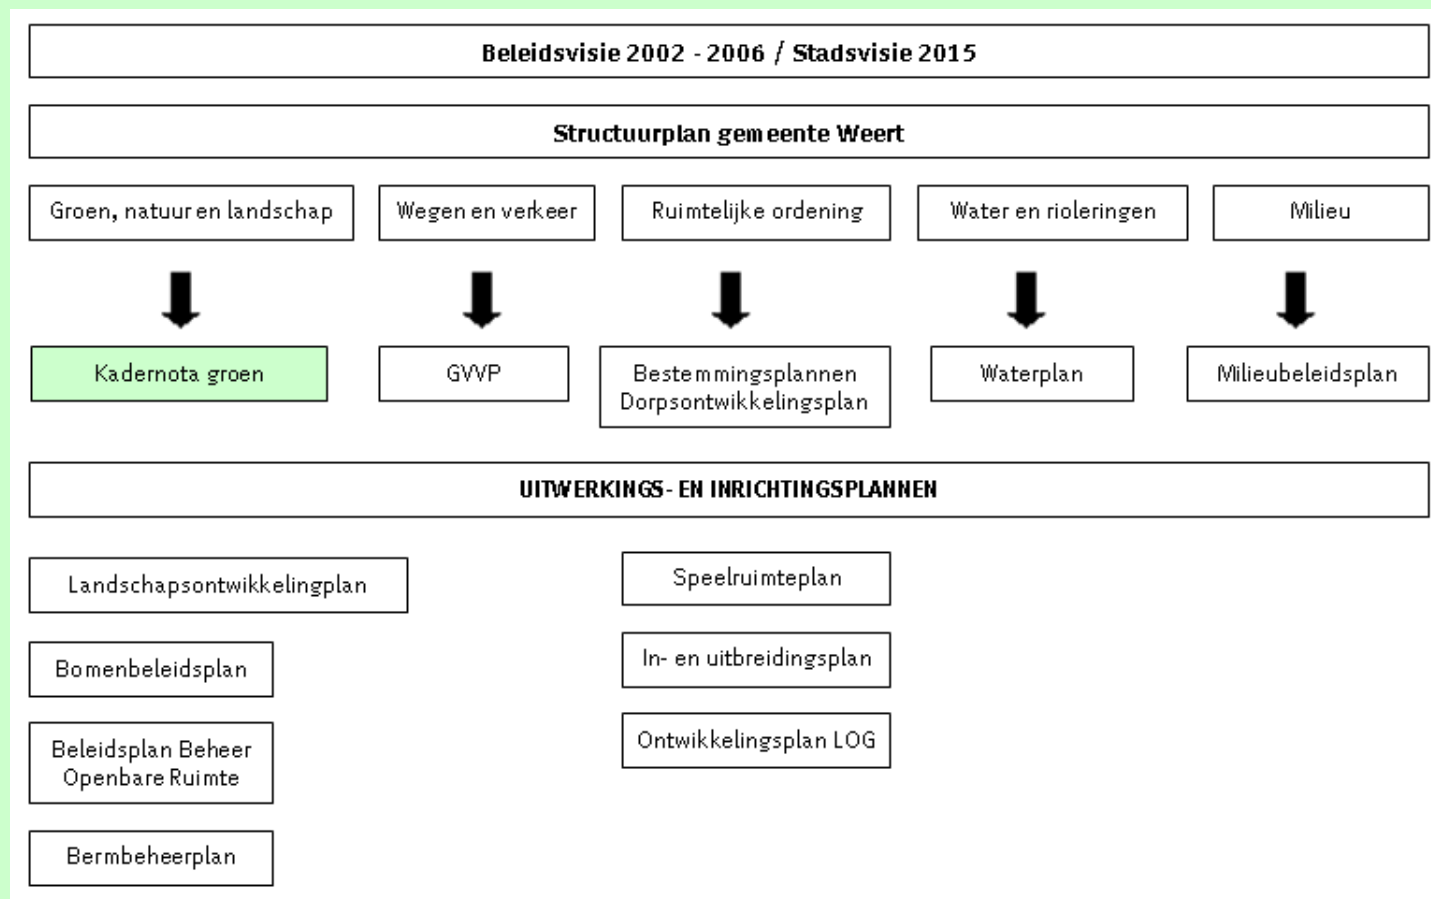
Beleidsvisie 2002 - 2006 / Stadsvisie 2015

Structuurplan gemeente Weert

Groen, natuur en landschap

Wegen en verkeer

Ruimtelijke ordening

Water en rioleringen

Milieu

Kadernota groen

GVVP

Bestemmingsplannen
Dorpsontwikkelingsplan

Waterplan

Milieubeleidsplan

UITWERKINGS- EN INRICHTINGSPLANNEN

Landschapsontwikkelingplan

Bomenbeleidsplan

Beleidsplan Beheer Openbare Ruimte

Bermbeheerplan

Speelruimteplan

In- en uitbreidingsplan

Ontwikkelingsplan LOG